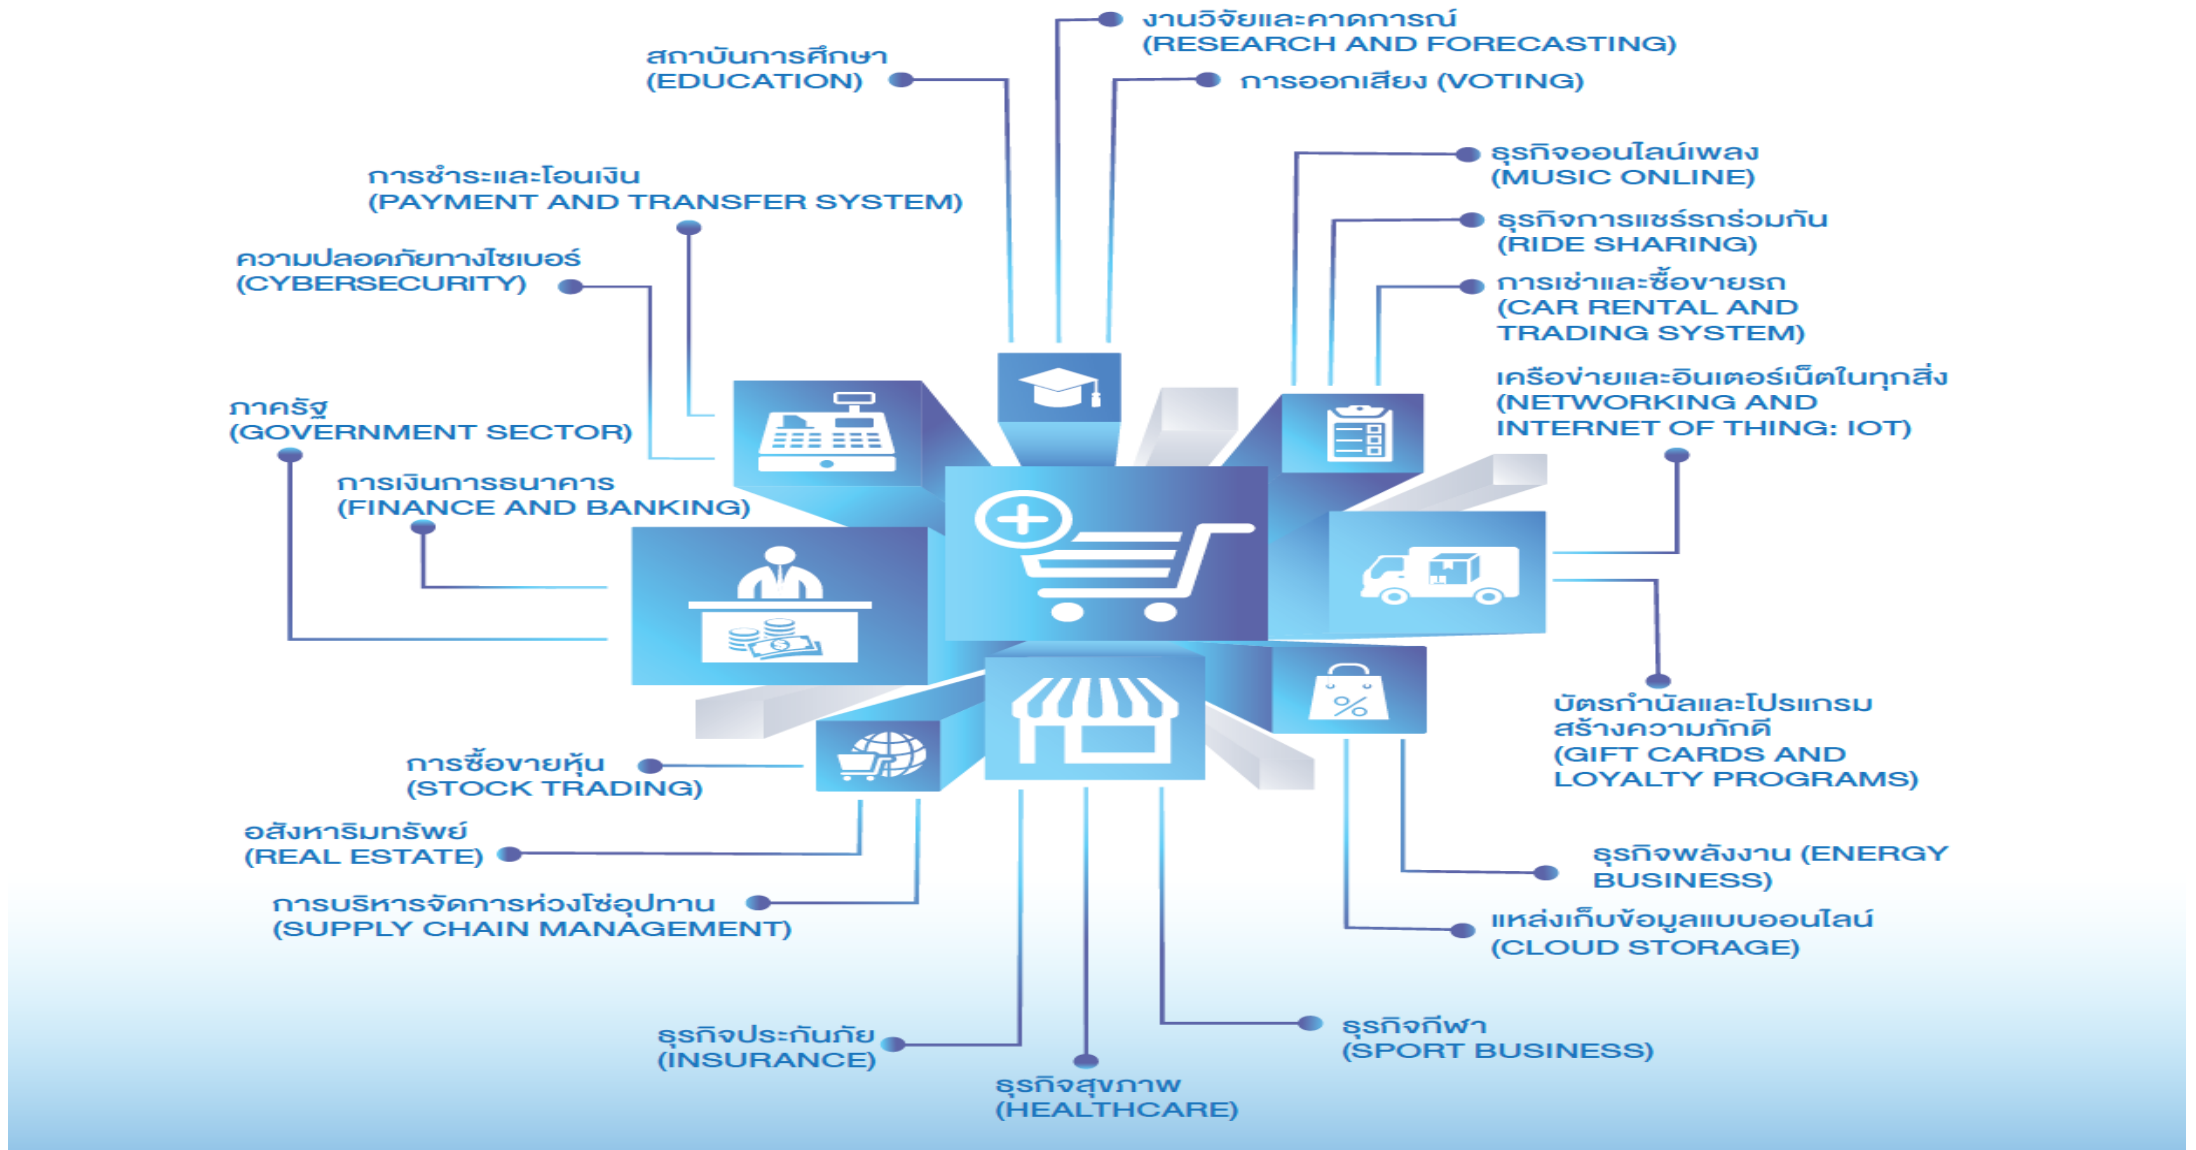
งานวิจัยและคาดการณ์
(RESEARCH AND FORECASTING)

สถาบันการศึกษา
(EDUCATION)

การออกเสียง (VOTING)

ธุรกิจออนไลน์เพลง
(MUSIC ONLINE)

การชำระและโอนเงิน
(PAYMENT AND TRANSFER SYSTEM)

ธุรกิจการแชร์รถร่วมกัน
(RIDE SHARING)

ความปลอดภัยทางไซเบอร์
(CYBERSECURITY)

การเช่าและซื้อขายรถ
(CAR RENTAL AND TRADING SYSTEM)

เครือข่ายและอินเตอร์เน็ตในทุกสิ่ง
(NETWORKING AND INTERNET OF THING: IOT)

ภาครัฐ
(GOVERNMENT SECTOR)

การเงินการธนาคาร
(FINANCE AND BANKING)

บัตรกำนัลและโปรแกรมสร้างความภักดี
(GIFT CARDS AND LOYALTY PROGRAMS)

การซื้อขายหุ้น
(STOCK TRADING)

อสังหาริมทรัพย์
(REAL ESTATE)

ธุรกิจพลังงาน (ENERGY BUSINESS)

การบริหารจัดการห่วงโซ่อุปทาน
(SUPPLY CHAIN MANAGEMENT)

แหล่งเก็บข้อมูลแบบออนไลน์
(CLOUD STORAGE)

ธุรกิจประกันภัย
(INSURANCE)

ธุรกิจกีฬา
(SPORT BUSINESS)

ธุรกิจสุขภาพ
(HEALTHCARE)